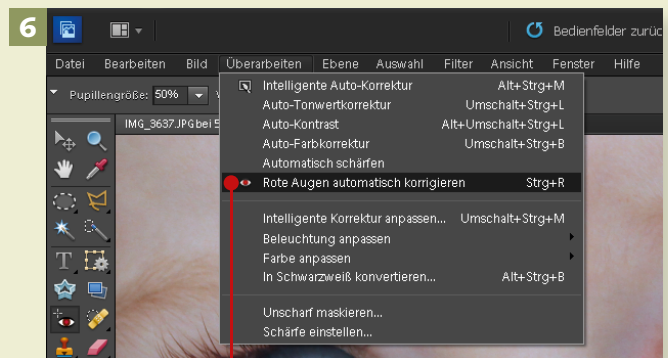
6

Bedienfelder zurüc

Datei Bearbeiten Bild Überarbeiten Ebene Auswahl Filter Ansicht Fenster Hilfe

Pupillengröße: 50%

IMG_3637.JPG bei 5

| | |
|---|---|
| Intelligente Auto-Korrektur | Alt+Strg+M |
| Auto-Tonwertkorrektur | Umschalt+Strg+L |
| Auto-Kontrast | Alt+Umschalt+Strg+L |
| Auto-Farbkorrektur | Umschalt+Strg+B |
| Automatisch schärfen | |
| Rote Augen automatisch korrigieren | Strg+R |
| Intelligente Korrektur anpassen... | Umschalt+Strg+M |
| Beleuchtung anpassen | |
| Farbe anpassen | |
| In Schwarzweiß konvertieren... | Alt+Strg+B |
| Unscharf maskieren... | |
| Schärfe einstellen... | |